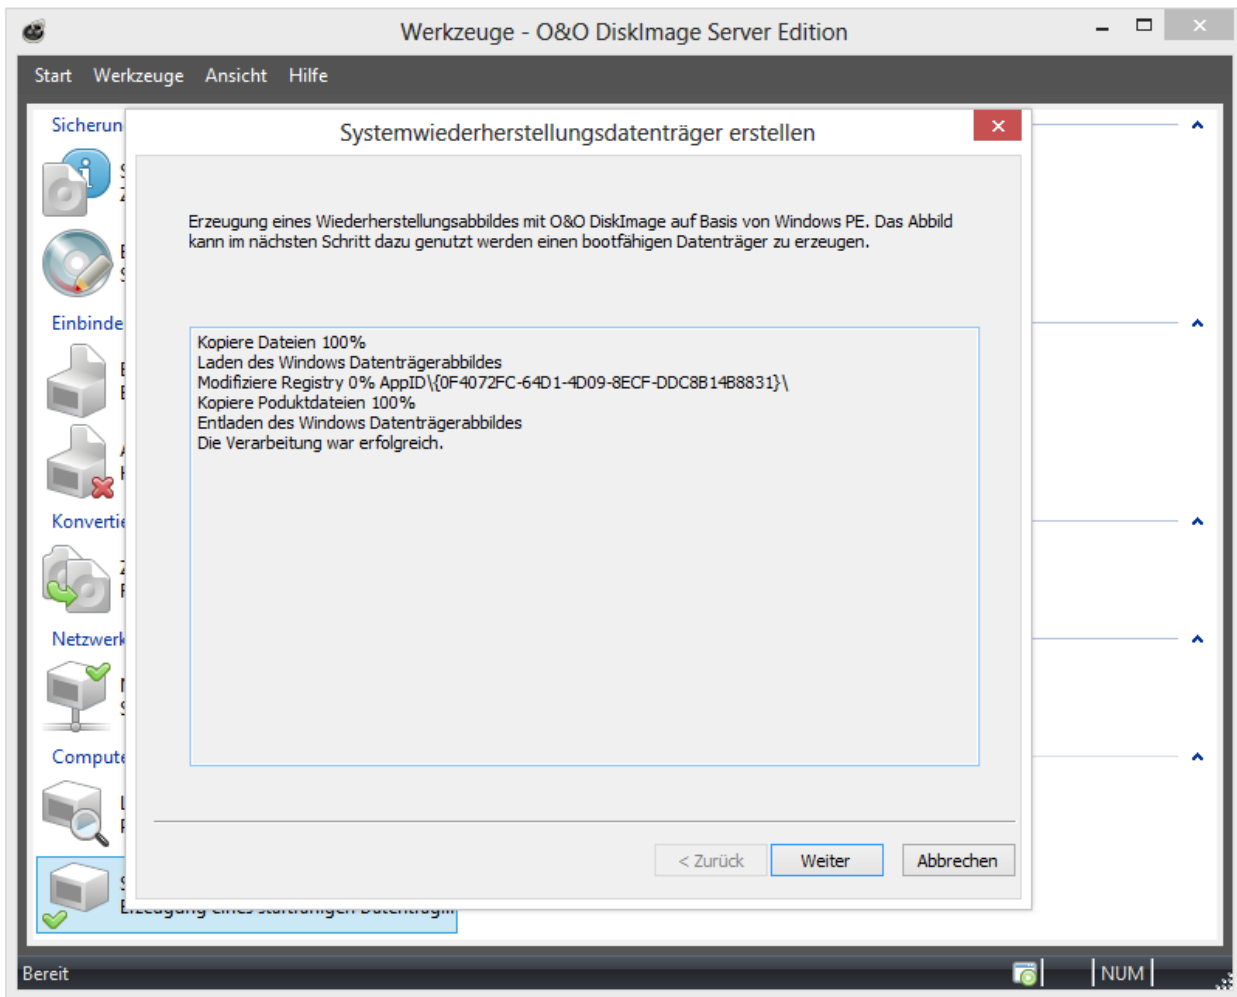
Werkzeuge - O&O DiskImage Server Edition

Start Werkzeuge Ansicht Hilfe

Sicherun

Einbinde

Konverti

Netzwerk

Compute

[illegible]

Systemwiederherstellungsdatenträger erstellen

Erzeugung eines Wiederherstellungsabbildes mit O&O DiskImage auf Basis von Windows PE. Das Abbild kann im nächsten Schritt dazu genutzt werden einen bootfähigen Datenträger zu erzeugen.

Kopiere Dateien 100%
Laden des Windows Datenträgerabbildes
Modifiziere Registry 0% AppID\{0F4072FC-64D1-4D09-8ECF-DDC8B14B8831}\
Kopiere Poduktdateien 100%
Entladen des Windows Datenträgerabbildes
Die Verarbeitung war erfolgreich.

< Zurück Weiter Abbrechen

Bereit NUM